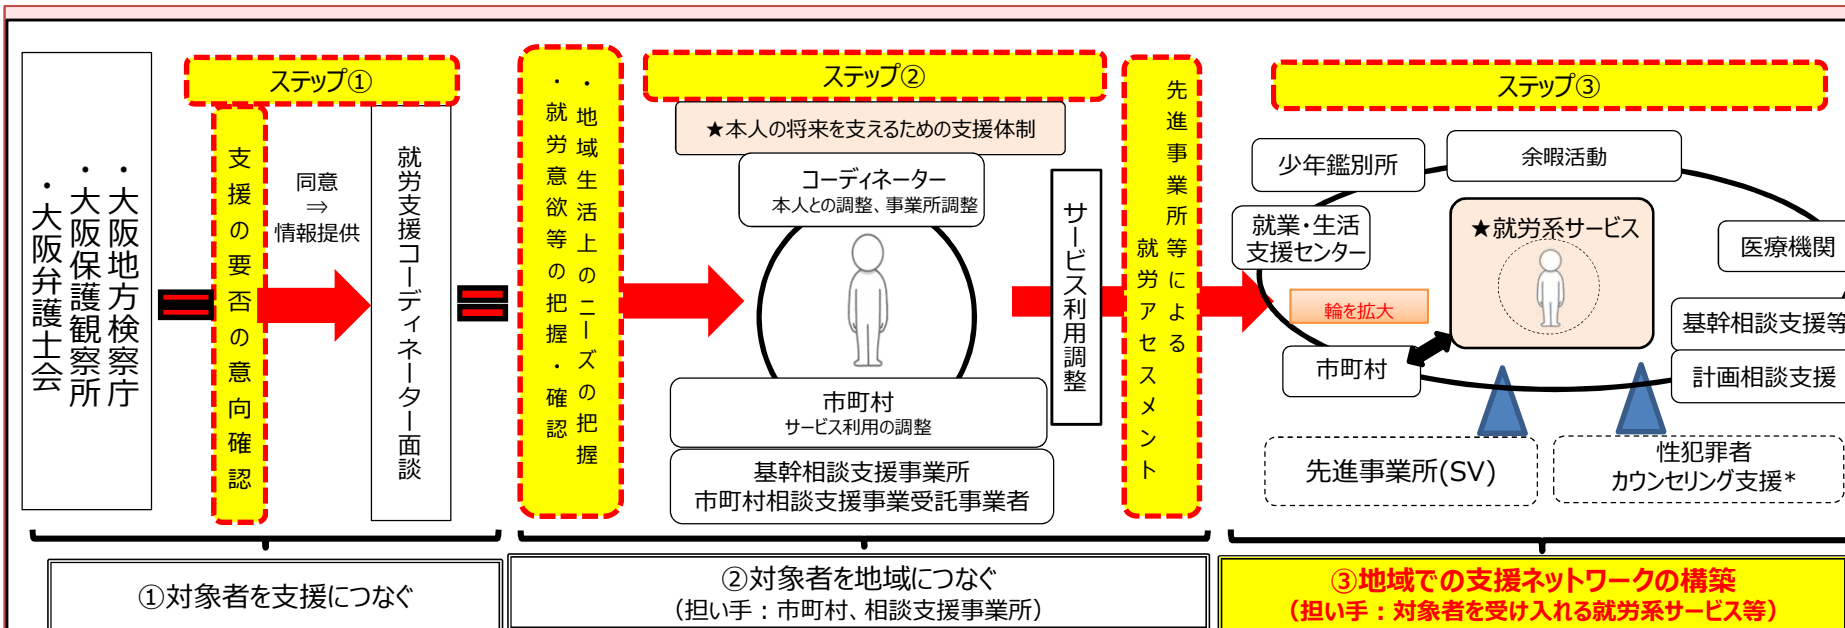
・大阪地方検察庁
・大阪保護観察所
・大阪弁護士会

ステップ①

支援の要否の意向確認

同意
⇒
情報提供

就労支援コーディネーター面談

・地域生活上のニーズの把握
・就労意欲等の把握・確認

ステップ②

★本人の将来を支えるための支援体制

コーディネーター
本人との調整、事業所調整

市町村
サービス利用の調整

基幹相談支援事業所
市町村相談支援事業受託事業者

サービス利用調整

先進事業所等による就労アセスメント

ステップ③

少年鑑別所

余暇活動

就業・生活支援センター

★就労系サービス

医療機関

輪を拡大

基幹相談支援等

市町村

計画相談支援

先進事業所(SV)

性犯罪者
カウンセリング支援*

①対象者を支援につなぐ

②対象者を地域につなぐ
(担い手：市町村、相談支援事業所)

③地域での支援ネットワークの構築
(担い手：対象者を受け入れる就労系サービス等)